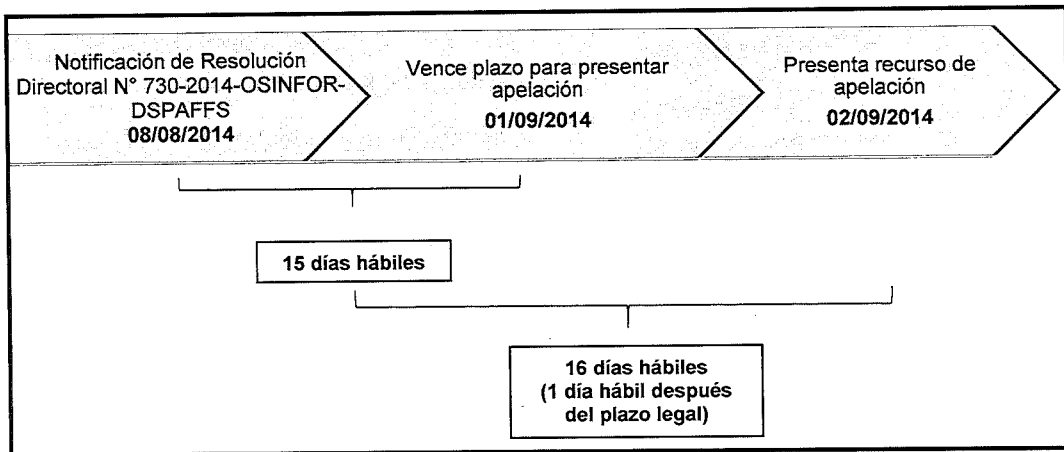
Notificación de Resolución Directoral N° 730-2014-OSINFOR-DSPAFFS
08/08/2014

Vence plazo para presentar apelación
01/09/2014

Presenta recurso de apelación
02/09/2014

15 días hábiles

16 días hábiles
(1 día hábil después del plazo legal)